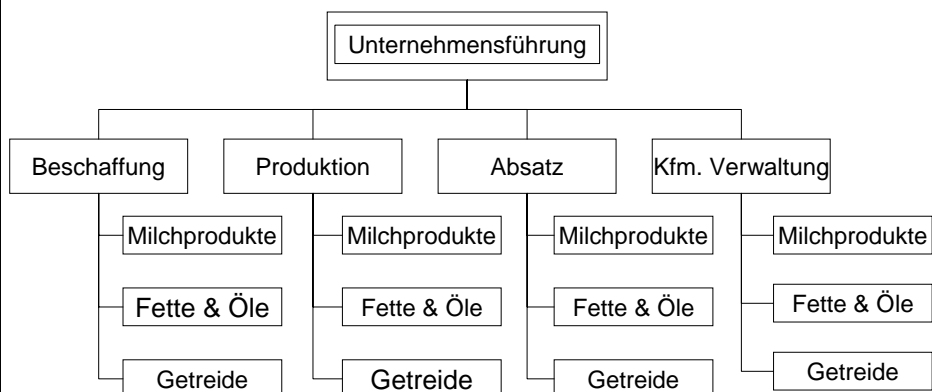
Unternehmensführung

Beschaffung

Milchprodukte

Fette & Öle

Getreide

Produktion

Milchprodukte

Fette & Öle

Getreide

Absatz

Milchprodukte

Fette & Öle

Getreide

Kfm. Verwaltung

Milchprodukte

Fette & Öle

Getreide